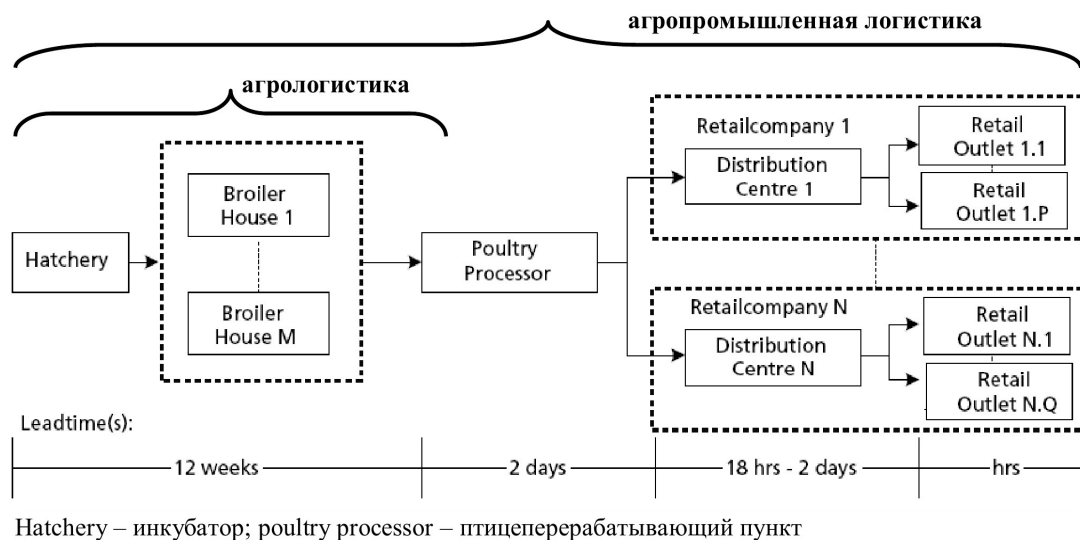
агропромышленная логистика

агрологистика

Hatchery

Broiler House 1

Broiler House M

Poultry Processor

Retailcompany 1

Distribution Centre 1

Retail Outlet 1.1

Retail Outlet 1.P

Retailcompany N

Distribution Centre N

Retail Outlet N.1

Retail Outlet N.Q

Leadtime(s):

12 weeks

2 days

18 hrs - 2 days

hrs

Hatchery – инкубатор; poultry processor – птицеперерабатывающий пункт